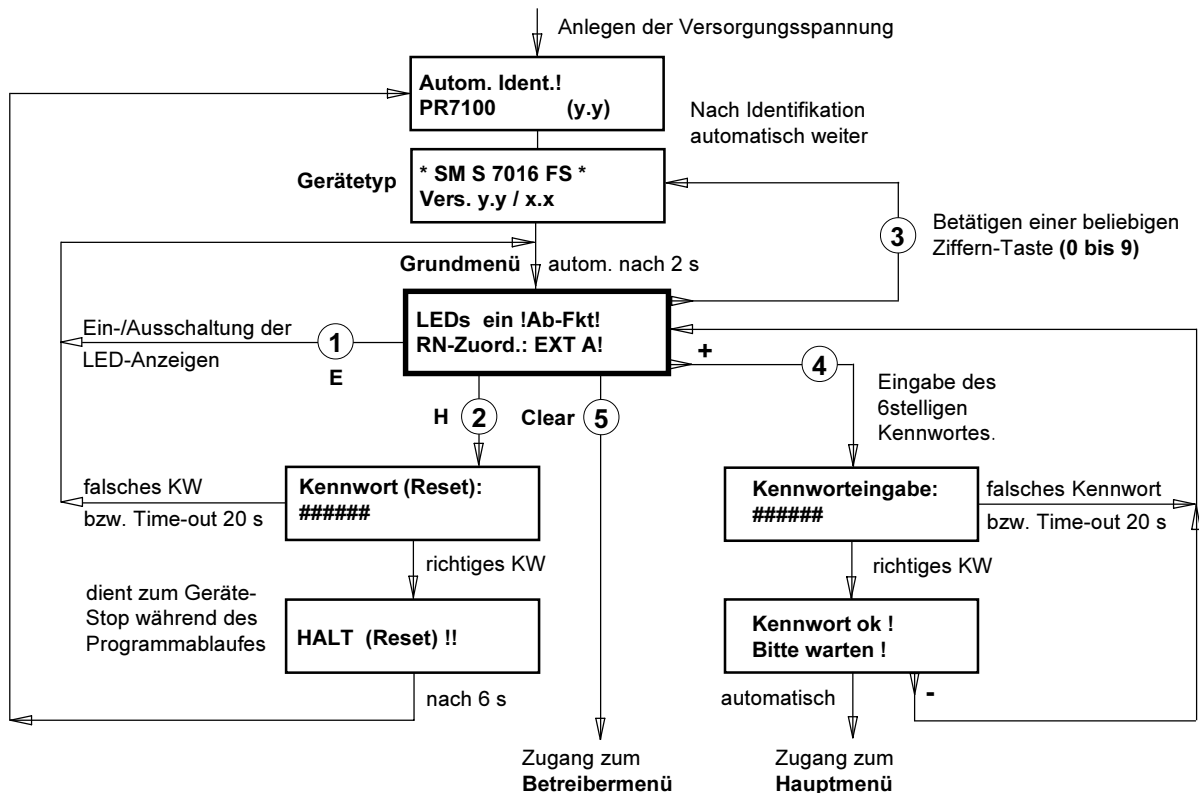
Anlegen der Versorgungsspannung

Autom. Ident.!
PR7100 (y.y)

Nach Identifikation automatisch weiter

Gerätetyp

* SM S 7016 FS *
Vers. y.y / x.x

3

Betätigen einer beliebigen Ziffern-Taste **(0 bis 9)**

Grundmenü

autom. nach 2 s

LEDs ein !Ab-Fkt!
RN-Zuord.: EXT A!

Ein-/Ausschaltung der LED-Anzeigen

1

E

+

4

Eingabe des 6stelligen Kennwortes.

H

2

Clear

5

falsches KW
bzw. Time-out 20 s

Kennwort (Reset):
######

richtiges KW

dient zum Geräte-Stop während des Programmablaufes

HALT (Reset) !!

nach 6 s

Kennworteingabe:
######

falsches Kennwort
bzw. Time-out 20 s

richtiges KW

Kennwort ok !
Bitte warten !

automatisch

-

Zugang zum
**Betreibermenü**

Zugang zum
**Hauptmenü**